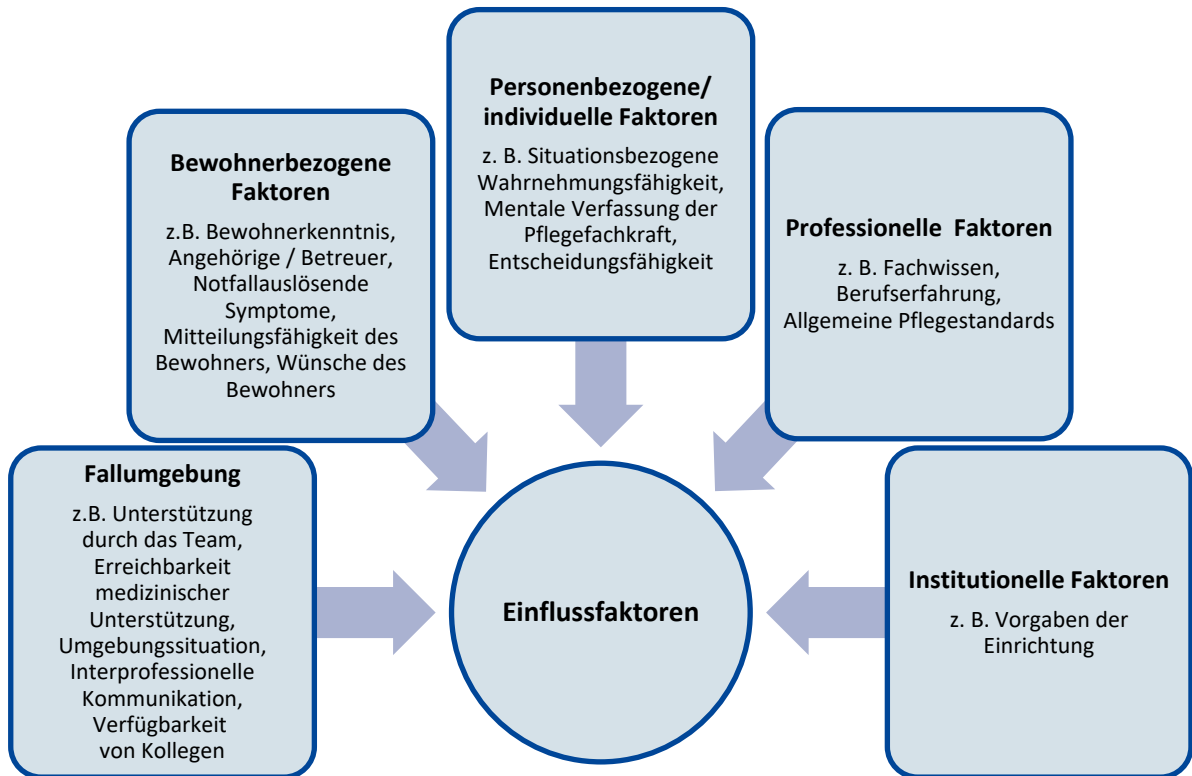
Personenbezogene/ individuelle Faktoren

z. B. Situationsbezogene Wahrnehmungsfähigkeit, Mentale Verfassung der Pflegefachkraft, Entscheidungsfähigkeit

Bewohnerbezogene Faktoren

z.B. Bewohnerkenntnis, Angehörige / Betreuer, Notfallauslösende Symptome, Mitteilungsfähigkeit des Bewohners, Wünsche des Bewohners

Professionelle Faktoren

z. B. Fachwissen, Berufserfahrung, Allgemeine Pflegestandards

Fallumgebung

z.B. Unterstützung durch das Team, Erreichbarkeit medizinischer Unterstützung, Umgebungssituation, Interprofessionelle Kommunikation, Verfügbarkeit von Kollegen

Einflussfaktoren

Institutionelle Faktoren

z. B. Vorgaben der Einrichtung